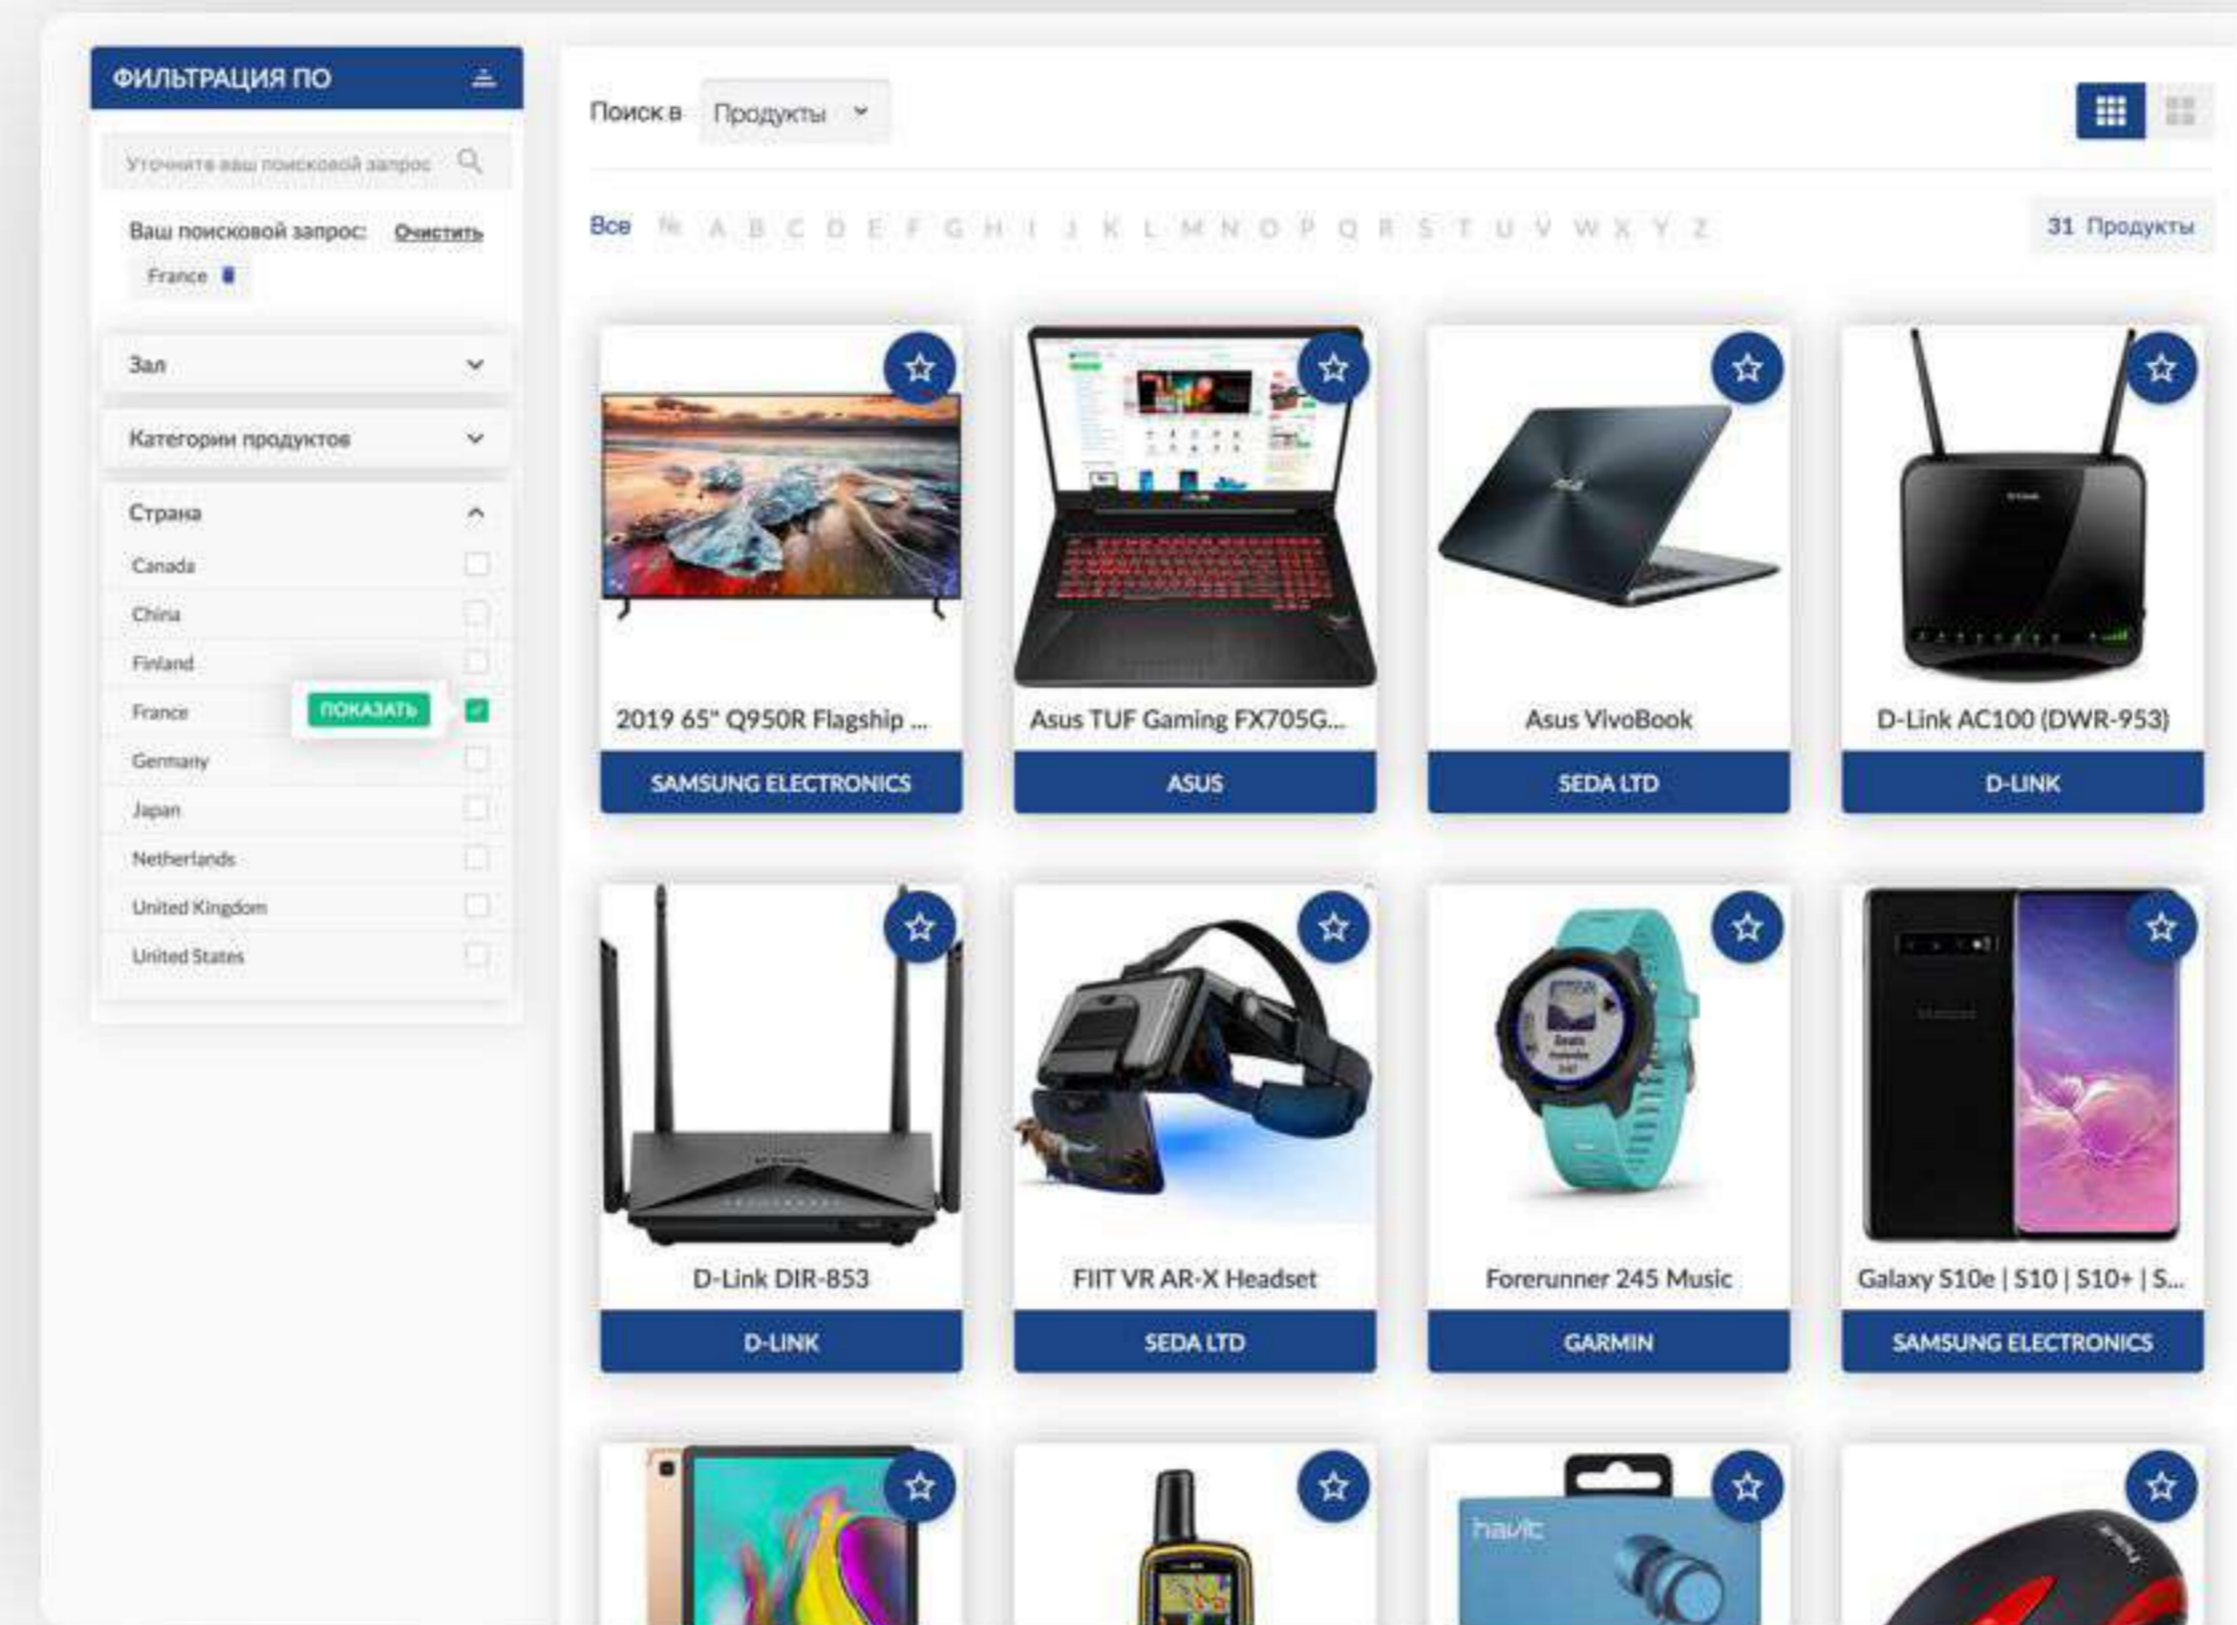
ФИЛЬТРАЦИЯ ПО

Уточните ваш поисковой запрос

Ваш поисковой запрос: Очистить

France

Зал

Категории продуктов

Страна

Canada

China

Finland

France ПОКАЗАТЬ

Germany

Japan

Netherlands

United Kingdom

United States

Поиск в Продукты

Все № A B C D E F G H I J K L M N O P Q R S T U V W X Y Z

31 Продукты

2019 65" Q950R Flagship ...
SAMSUNG ELECTRONICS

Asus TUF Gaming FX705G...
ASUS

Asus VivoBook
SEDA LTD

D-Link AC100 (DWR-953)
D-LINK

D-Link DIR-853
D-LINK

FIIT VR AR-X Headset
SEDA LTD

Forerunner 245 Music
GARMIN

Galaxy S10e | S10 | S10+ | S...
SAMSUNG ELECTRONICS

havit